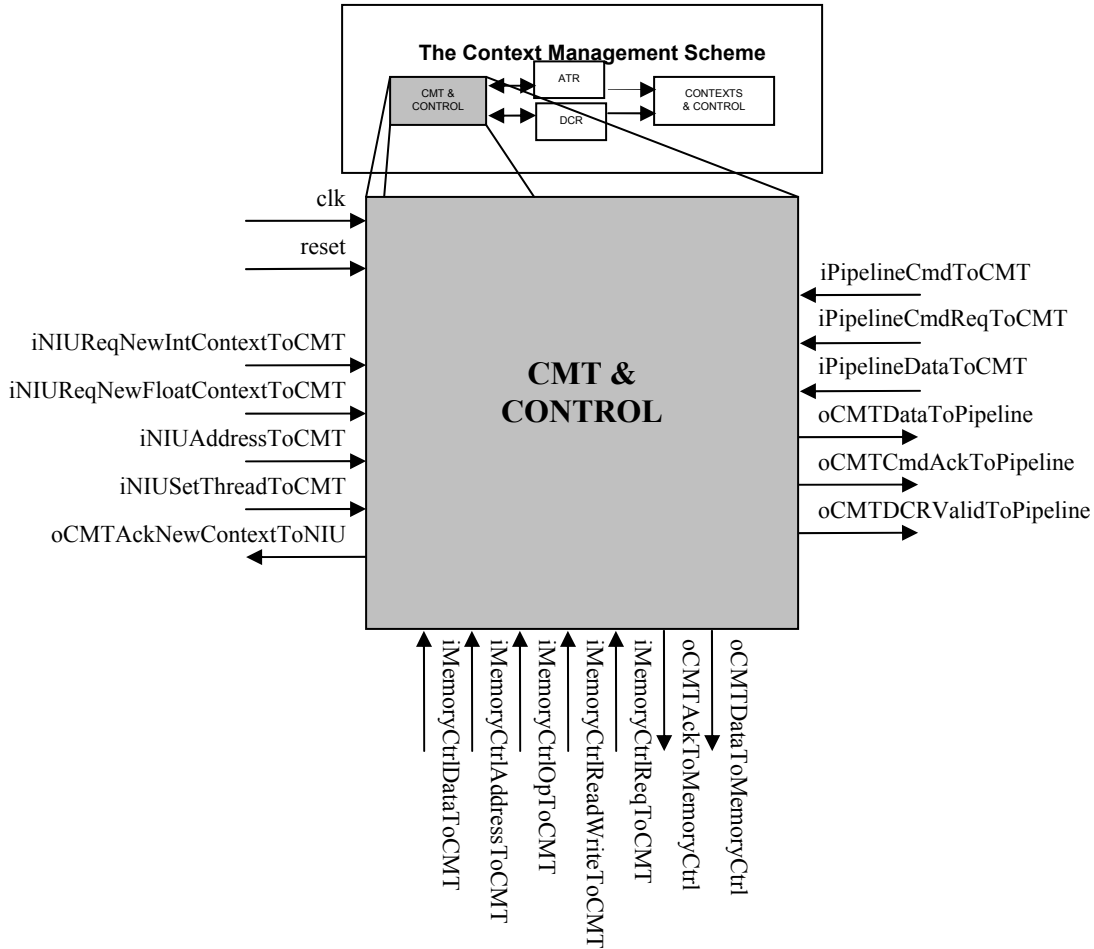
The Context Management Scheme

CMT & CONTROL

ATR

DCR

CONTEXTS & CONTROL

clk

reset

iNIUReqNewIntContextToCMT

iNIUReqNewFloatContextToCMT

iNIUAddressToCMT

iNIUSetThreadToCMT

oCMTAckNewContextToNIU

CMT & CONTROL

iPipelineCmdToCMT

iPipelineCmdReqToCMT

iPipelineDataToCMT

oCMTDataToPipeline

oCMTCmdAckToPipeline

oCMTDCRValidToPipeline

iMemoryCtrlDataToCMT

iMemoryCtrlAddressToCMT

iMemoryCtrlOpToCMT

iMemoryCtrlReadWriteToCMT

iMemoryCtrlReqToCMT

oCMTAckToMemoryCtrl

oCMTDataToMemoryCtrl